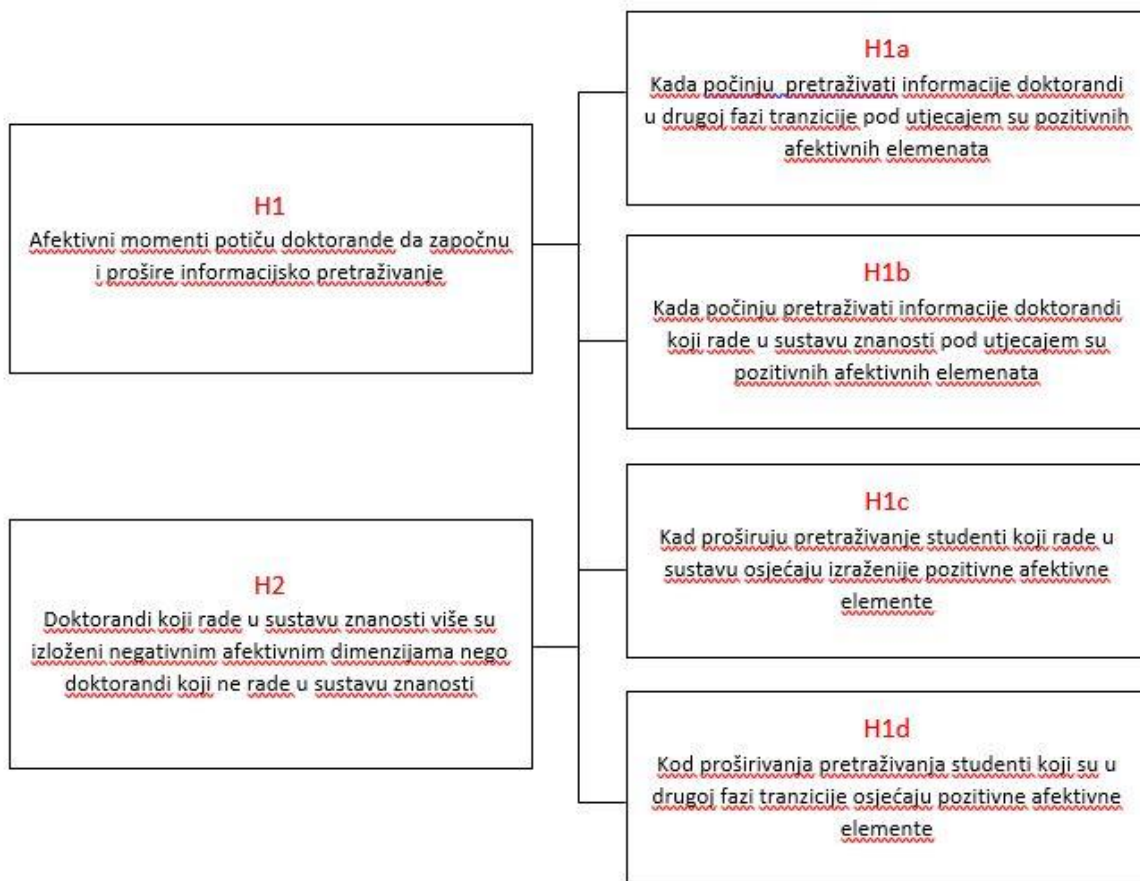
H1
Afektivni momenti potiču doktorande da započnu i prošire informacijsko pretraživanje

H2
Doktorandi koji rade u sustavu znanosti više su izloženi negativnim afektivnim dimenzijama nego doktorandi koji ne rade u sustavu znanosti

H1a
Kada počinju  pretraživati informacije doktorandi u drugoj fazi tranzicije pod utjecajem su pozitivnih afektivnih elemenata

H1b
Kada počinju pretraživati informacije doktorandi koji rade u sustavu znanosti pod utjecajem su pozitivnih afektivnih elemenata

H1c
Kad proširuju pretraživanje studenti koji rade u sustavu osjećaju izraženije pozitivne afektivne elemente

H1d
Kod proširivanja pretraživanja studenti koji su u drugoj fazi tranzicije osjećaju pozitivne afektivne elemente